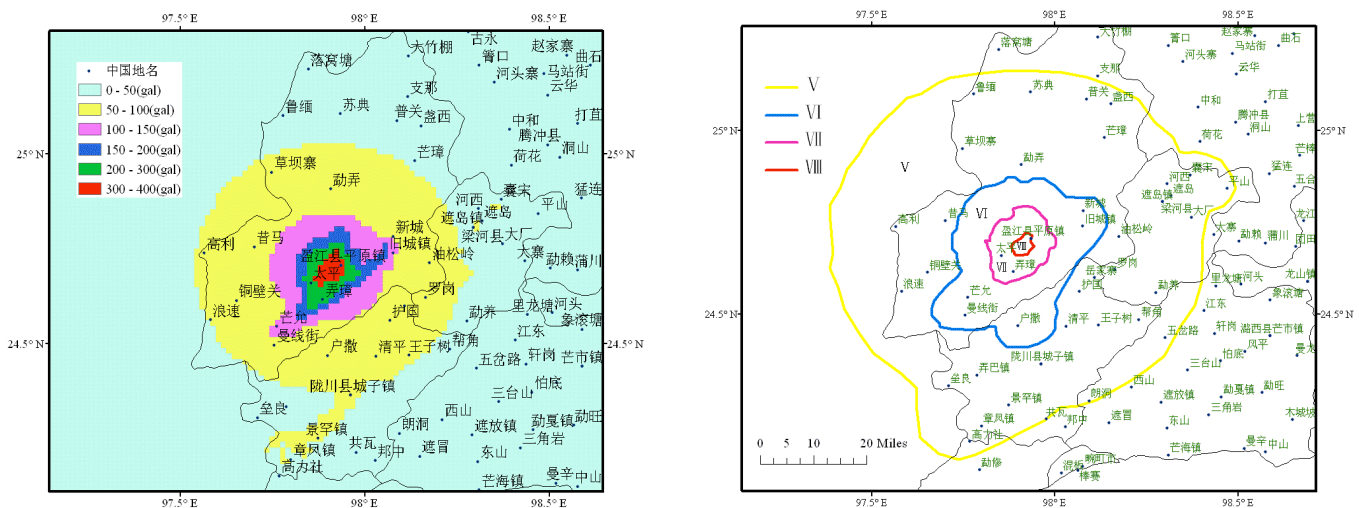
97.5° E 98° E 98.5° E

中国地名
0 - 50(gal)
50 - 100(gal)
100 - 150(gal)
150 - 200(gal)
200 - 300(gal)
300 - 400(gal)

25° N 25° N
24.5° N 24.5° N

落窝塘 大竹棚 古永 箐口 赵家寨 曲石 支那 河头寨 马站街 云华 鲁缅 苏典 普关 盏西 中和 打苴 腾冲县 洞山 芒璋 荷花 草坝寨 勐弄 河西 遮岛镇 遮岛 囊宋 猛连 平山 新城 旧城镇 梁河县大厂 高利 昔马 盈江县平原镇 大寨 勐赖 蒲川 太平 油松岭 铜壁关 弄璋 罗岗 浪速 芒允 护国 勐养 里龙塘 河头 象滚塘 曼线街 江东 户撒 清平 王子树 帮角 五岔路 轩岗 芒市镇 陇川县城子镇 三台山 怕底 皇良 西山 遮放镇 勐戛镇 勐旺 景罕镇 朗洞 章凤镇 共瓦 邦中 遮冒 东山 三角岩 高力社 芒海镇 曼辛 中山

97.5° E 98° E 98.5° E

97.5° E 98° E 98.5° E

Ⅴ
Ⅵ
Ⅶ
Ⅷ

25° N 25° N
24.5° N 24.5° N

Ⅴ Ⅵ Ⅶ Ⅷ

落窝塘 大竹棚 箐口 赵家寨 曲石 河头寨 马站街 支那 云华 鲁缅 苏典 普关 盏西 中和 打苴 腾冲县 洞山 上营 芒璋 荷花 芒棒 草坝寨 勐弄 囊宋 猛连 平山 五合 河西 遮岛镇 遮岛 梁河县大厂 新城 旧城镇 龙江 高利 昔马 盈江县平原镇 油松岭 大寨 勐赖 蒲川 团田 太平 弄璋 罗岗 铜壁关 岳家寨 浪速 护国 勐养 里龙塘 河头 龙山镇 芒允 象滚塘 曼线街 户撒 清平 王子树 帮角 江东 五岔路 轩岗 潞西县芒市镇 风平 怕底 曼达 陇川县城子镇 弄巴镇 三台山 皇良 景罕镇 朗洞 西山 遮放镇 勐戛镇 勐旺 章凤镇 共瓦 邦中 遮冒 东山 三角岩 木城坡 高力社 芒海镇 曼辛 中山 勐侈 混板 畹町 棒赛

0 5 10 20 Miles

97.5° E 98° E 98.5° E